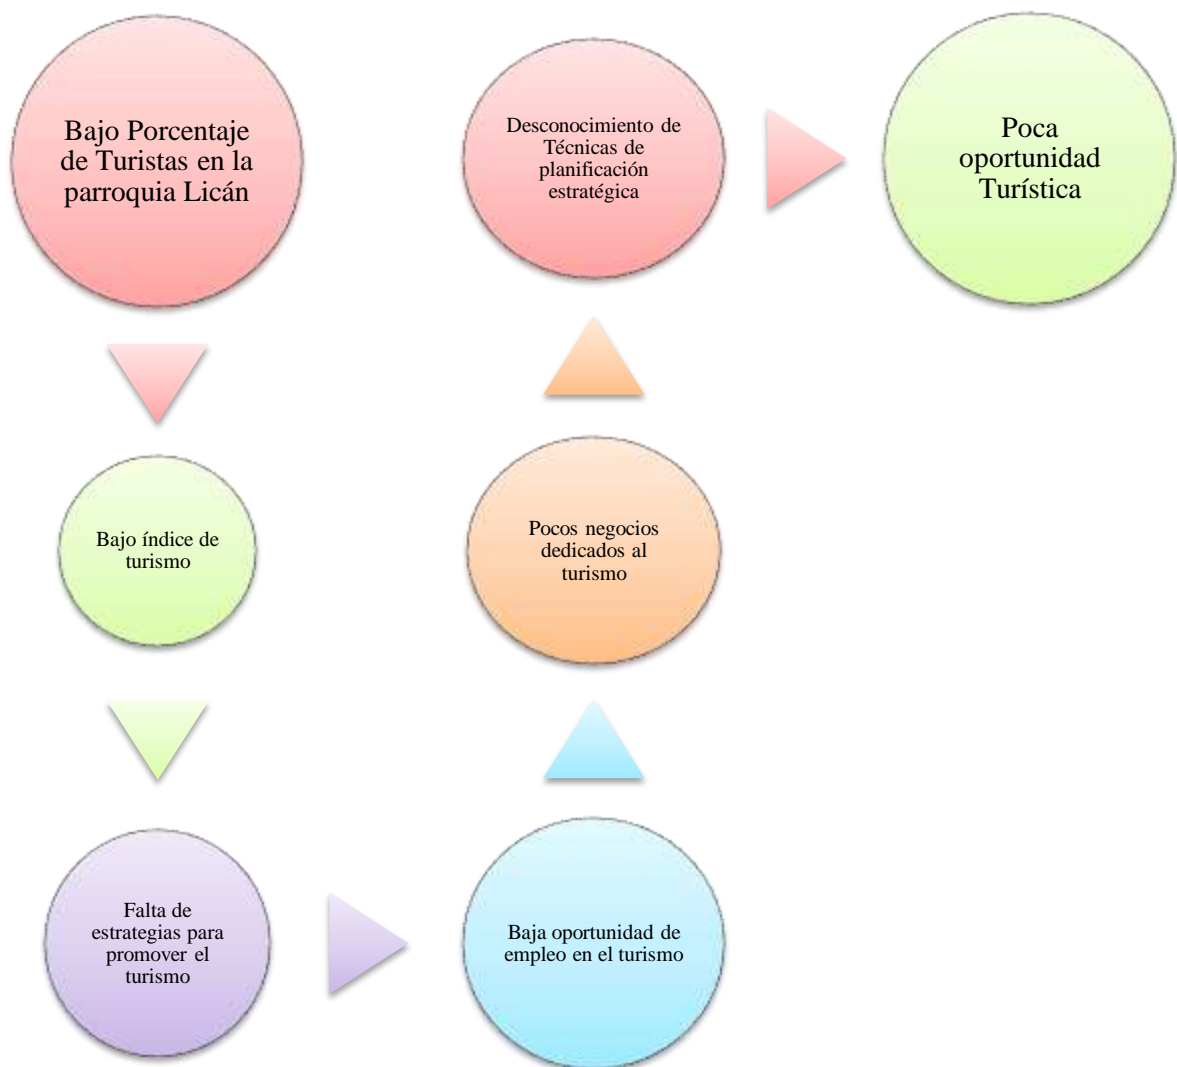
Bajo Porcentaje de Turistas en la parroquia Licán

Bajo índice de turismo

Falta de estrategias para promover el turismo

Baja oportunidad de empleo en el turismo

Pocos negocios dedicados al turismo

Desconocimiento de Técnicas de planificación estratégica

Poca oportunidad Turística